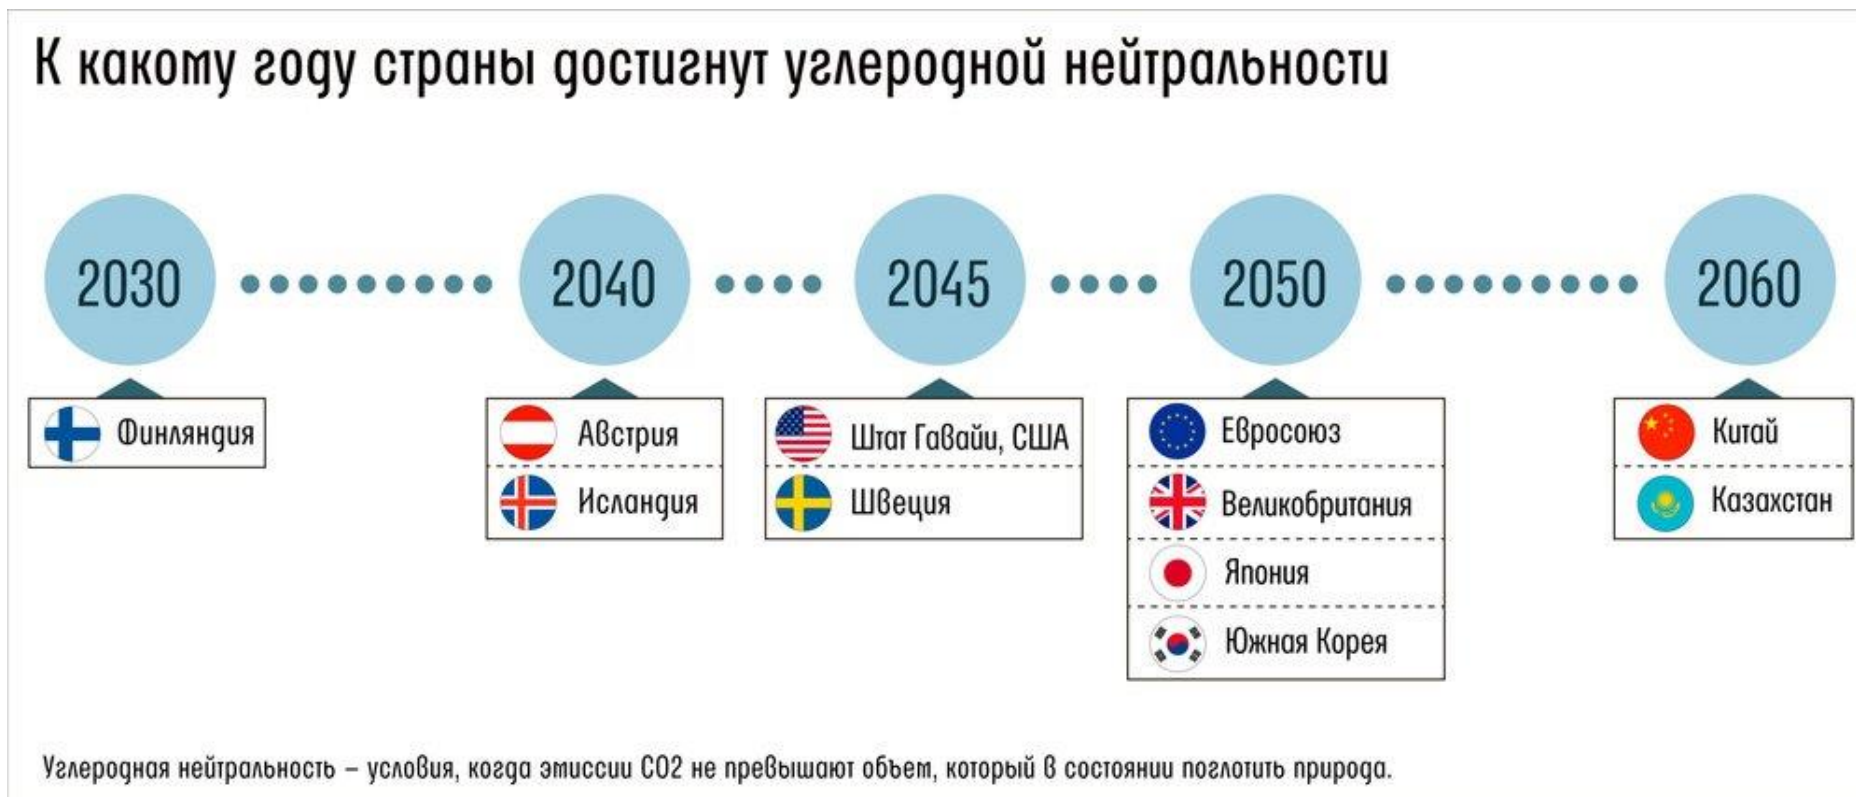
К какому году страны достигнут углеродной нейтральности

2030

Финляндия

2040

Австрия

Исландия

2045

Штат Гавайи, США

Швеция

2050

Евросоюз

Великобритания

Япония

Южная Корея

2060

Китай

Казахстан

Углеродная нейтральность – условия, когда эмиссии $CO_2$ не превышают объем, который в состоянии поглотить природа.